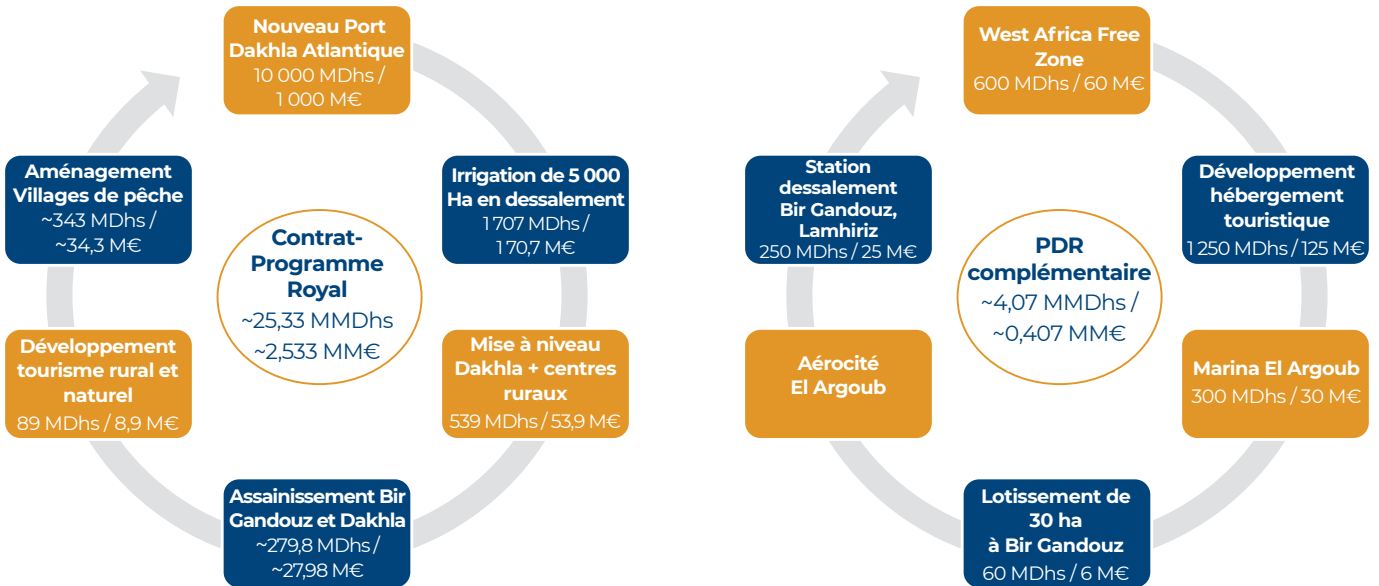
Nouveau Port Dakhla Atlantique
10 000 MDhs / 1 000 M€

Irrigation de 5 000 Ha en dessalement
1 707 MDhs / 170,7 M€

Mise à niveau Dakhla + centres ruraux
539 MDhs / 53,9 M€

Assainissement Bir Gandouz et Dakhla
~279,8 MDhs / ~27,98 M€

Développement tourisme rural et naturel
89 MDhs / 8,9 M€

Aménagement Villages de pêche
~343 MDhs / ~34,3 M€

Contrat-Programme Royal
~25,33 MMDhs
~2,533 MM€

West Africa Free Zone
600 MDhs / 60 M€

Développement hébergement touristique
1 250 MDhs / 125 M€

Marina El Argoub
300 MDhs / 30 M€

Lotissement de 30 ha à Bir Gandouz
60 MDhs / 6 M€

Aérocité El Argoub

Station dessalement Bir Gandouz, Lamhiriz
250 MDhs / 25 M€

PDR complémentaire
~4,07 MMDhs /
~0,407 MM€